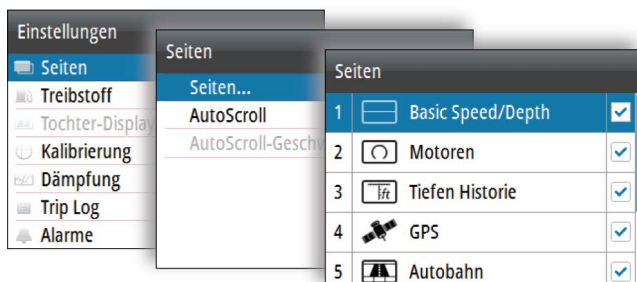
Einstellungen
Seiten
Treibstoff
Tochter-Display
Kalibrierung
Dämpfung
Trip Log
Alarme

Seiten
Seiten...
AutoScroll
AutoScroll-Geschw

Seiten
1 Basic Speed/Depth
2 Motoren
3 ft Tiefen Historie
4 GPS
5 Autobahn